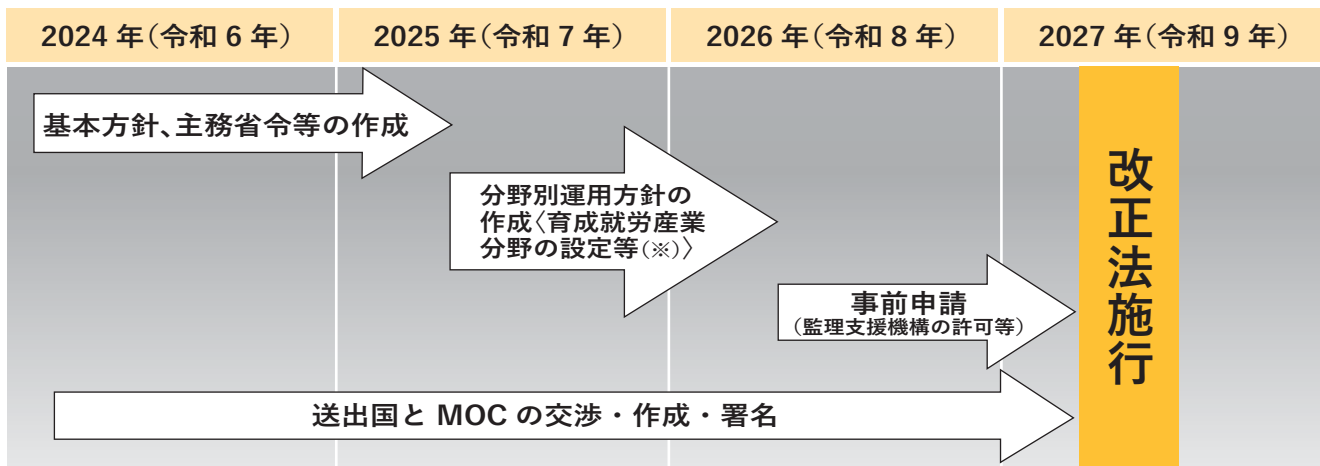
| 2024 年(令和 6 年) | 2025 年(令和 7 年) | 2026 年(令和 8 年) | 2027 年(令和 9 年) |
|---|---|---|---|

基本方針、主務省令等の作成

分野別運用方針の作成〈育成就労産業分野の設定等(※)〉

事前申請
(監理支援機構の許可等)

改正法施行

送出国と MOC の交渉・作成・署名